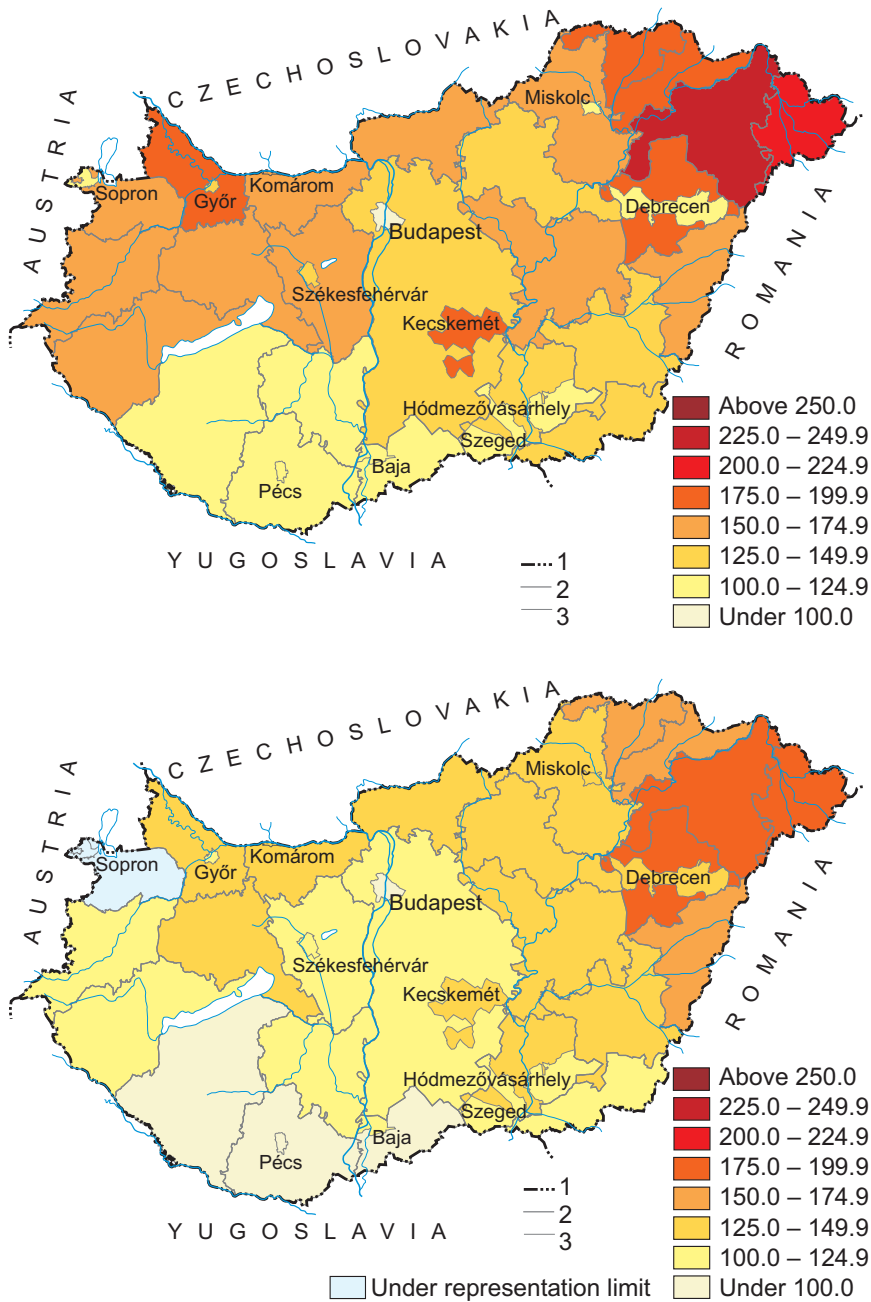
CZECHOSLOVAKIA
AUSTRIA
ROMANIA
YUGOSLAVIA
Miskolc
Sopron
Győr
Komárom
Debrecen
Budapest
Székesfehérvár
Kecskemét
Hódmezővásárhely
Szeged
Baja
Pécs
1
2
3
Above 250.0
225.0 – 249.9
200.0 – 224.9
175.0 – 199.9
150.0 – 174.9
125.0 – 149.9
100.0 – 124.9
Under 100.0

CZECHOSLOVAKIA
AUSTRIA
ROMANIA
YUGOSLAVIA
Miskolc
Sopron
Győr
Komárom
Debrecen
Budapest
Székesfehérvár
Kecskemét
Hódmezővásárhely
Szeged
Baja
Pécs
1
2
3
Above 250.0
225.0 – 249.9
200.0 – 224.9
175.0 – 199.9
150.0 – 174.9
125.0 – 149.9
100.0 – 124.9
Under representation limit
Under 100.0